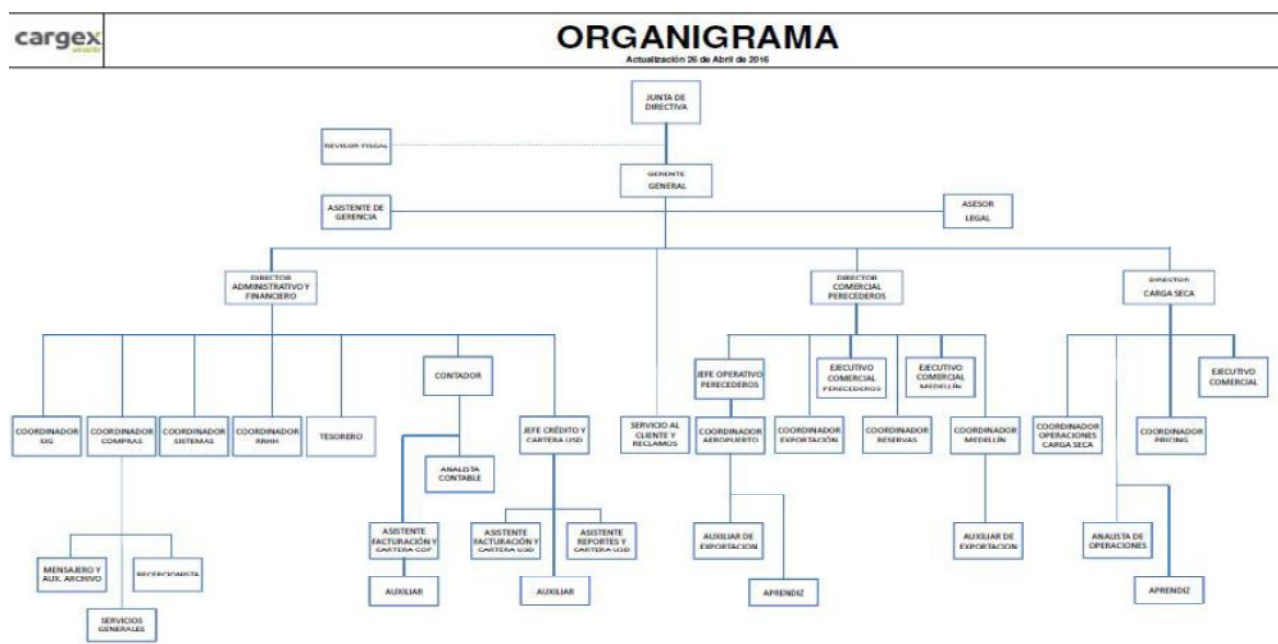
cargex

ORGANIGRAMA
Actualización 26 de Abril de 2016

JUNTA DE DIRECTIVA

REVISOR FISCAL

GERENTE GENERAL

ASISTENTE DE GERENCIA

ASESOR LEGAL

DIRECTOR ADMINISTRATIVO Y FINANCIERO

DIRECTOR COMERCIAL PERECEDEROS

DIRECTOR CARGA SECA

COORDINADOR SIG

COORDINADOR COMPRAS

COORDINADOR SISTEMAS

COORDINADOR RRHH

TESORERO

CONTADOR

ANALISTA CONTABLE

JEFE CRÉDITO Y CARTERA USD

SERVICIO AL CLIENTE Y RECLAMOS

JEFE OPERATIVO PERECEDEROS

COORDINADOR AEROPUERTO

COORDINADOR EXPORTACIÓN

EJECUTIVO COMERCIAL PERECEDEROS

COORDINADOR RESERVAS

EJECUTIVO COMERCIAL MEDELLÍN

COORDINADOR MEDELLÍN

COORDINADOR OPERACIONES CARGA SECA

COORDINADOR PRICING

EJECUTIVO COMERCIAL

MENSAJERO Y AUX. ARCHIVO

RECEPCIONISTA

SERVICIOS GENERALES

ASISTENTE FACTURACIÓN Y CARTERA COP

AUXILIAR

ASISTENTE FACTURACIÓN Y CARTERA USD

ASISTENTE REPORTES Y CARTERA USD

AUXILIAR

AUXILIAR DE EXPORTACION

APRENDIZ

AUXILIAR DE EXPORTACION

ANALISTA DE OPERACIONES

APRENDIZ